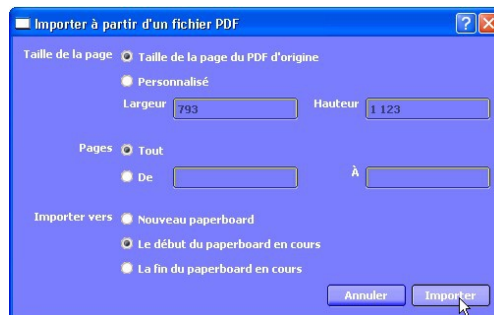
Importer à partir d'un fichier PDF

?

Taille de la page Taille de la page du PDF d'origine

Personnalisé

Largeur 793

Hauteur 1 123

Pages Tout

De

À

Importer vers Nouveau paperboard

Le début du paperboard en cours

La fin du paperboard en cours

Annuler

Importer